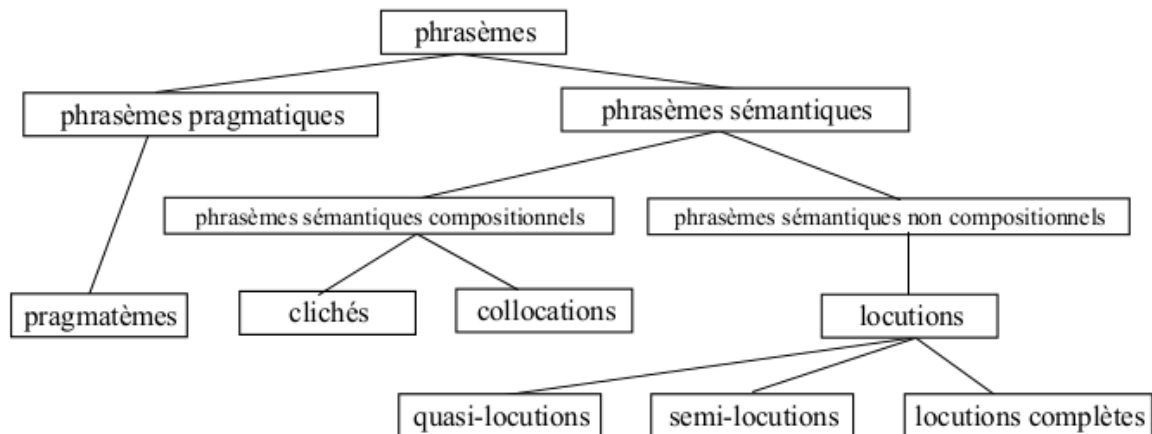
phrasèmes

phrasèmes pragmatiques

phrasèmes sémantiques

phrasèmes sémantiques compositionnels

phrasèmes sémantiques non compositionnels

pragmatèmes

clichés

collocations

locutions

quasi-locutions

semi-locutions

locutions complètes